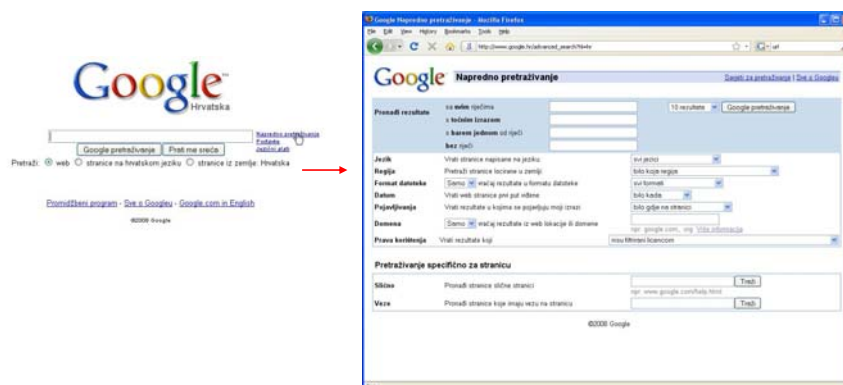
Google
Hrvatska

Google pretraživanje | Pretraži me sreća | Napredno pretraživanje | Postavke | Jezični alati

Pretraži: web stranice na hrvatskom jeziku stranice iz zemlje: Hrvatska

Promidžbeni program - Sve o Googleu - Google.com in English

©2008 Google

Google Napredno pretraživanje - Mozilla Firefox

File Edit View History Bookmarks Tools Help

http://www.google.hr/advanced_search?hl=hr

Google Napredno pretraživanje

Savjeti za pretraživanje | Sve o Googleu

Pronađi rezultate
sa svim riječima
s točnim izrazom
s barem jednom od riječi
bez riječi

10 rezultata | Google pretraživanje

Jezik | Vrati stranice napisane na jeziku | svi jezici
Regija | Pretraži stranice locirane u zemlji | bilo koja regija
Format datoteke | Samo | vrati rezultate u formatu datoteke | svi formati
Datum | Vrati web stranice prvi put viđene | bilo kada
Pojavljivanja | Vrati rezultate u kojima se pojavljuju moji izrazi | bilo gdje na stranici
Domena | Samo | vrati rezultate iz web lokacije ili domene | npr. google.com, .org Više informacija
Prava korištenja | Vrati rezultate koji | nisu filtrirani licencom

Pretraživanje specifično za stranicu

Slično | Pronađi stranice slične stranici | Traži | npr. www.google.com/help.html
Veze | Pronađi stranice koje imaju vezu na stranicu | Traži

©2008 Google